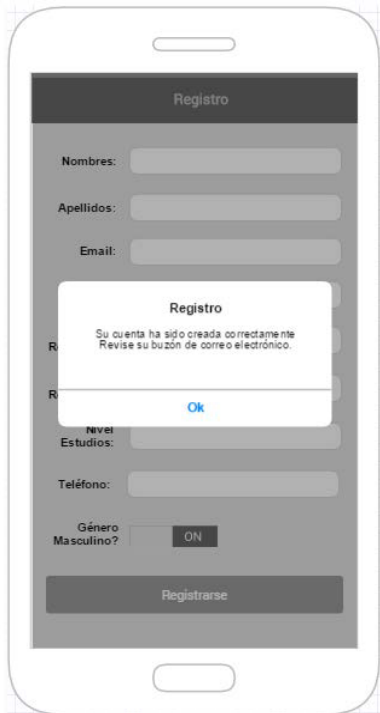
Registro

Nombres:

Apellidos:

Email:

Registro

Su cuenta ha sido creada correctamente
Revise su buzón de correo electrónico.

Ok

R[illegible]

R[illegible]

Nivel Estudios:

Teléfono:

Género Masculino?

ON

Registrarse